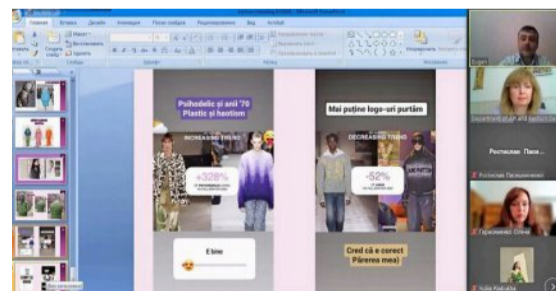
Главная Вставка Дизайн Анимация Показ слайдов Рецензирование Вид Acrobat

Psihodelic și anii '70
Plastic și haotism

INCREASING TREND

+328%

E bine

Mai puține logo-uri purtăm

DECREASING TREND

-52%

Cred că e corect
Părerea mea)

Ростислав Паламарчук

Гарасименко Олена

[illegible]